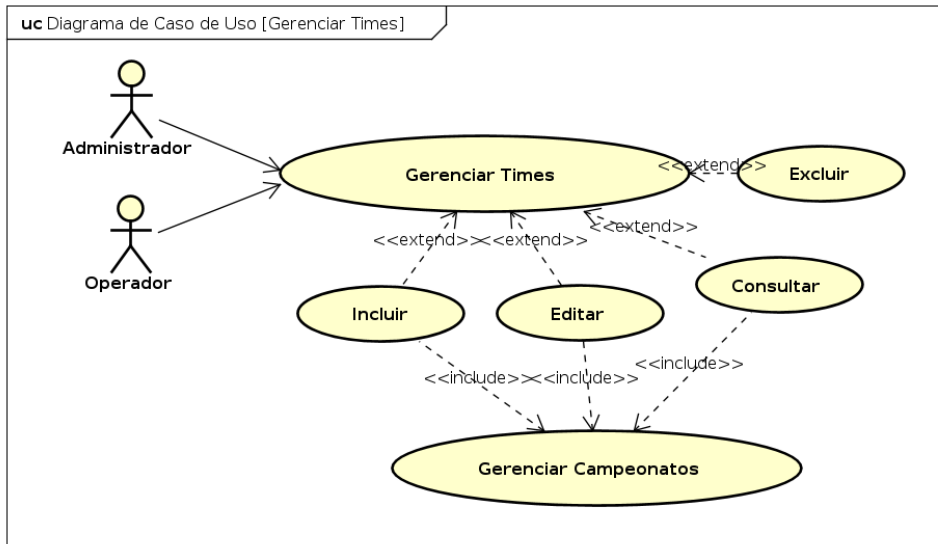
uc Diagrama de Caso de Uso [Gerenciar Times]

Administrador

Operador

Gerenciar Times

<<extend>>

Excluir

<<extend>>

<<extend>>

<<extend>>

Consultar

Incluir

Editar

<<include>>

<<include>>

<<include>>

Gerenciar Campeonatos